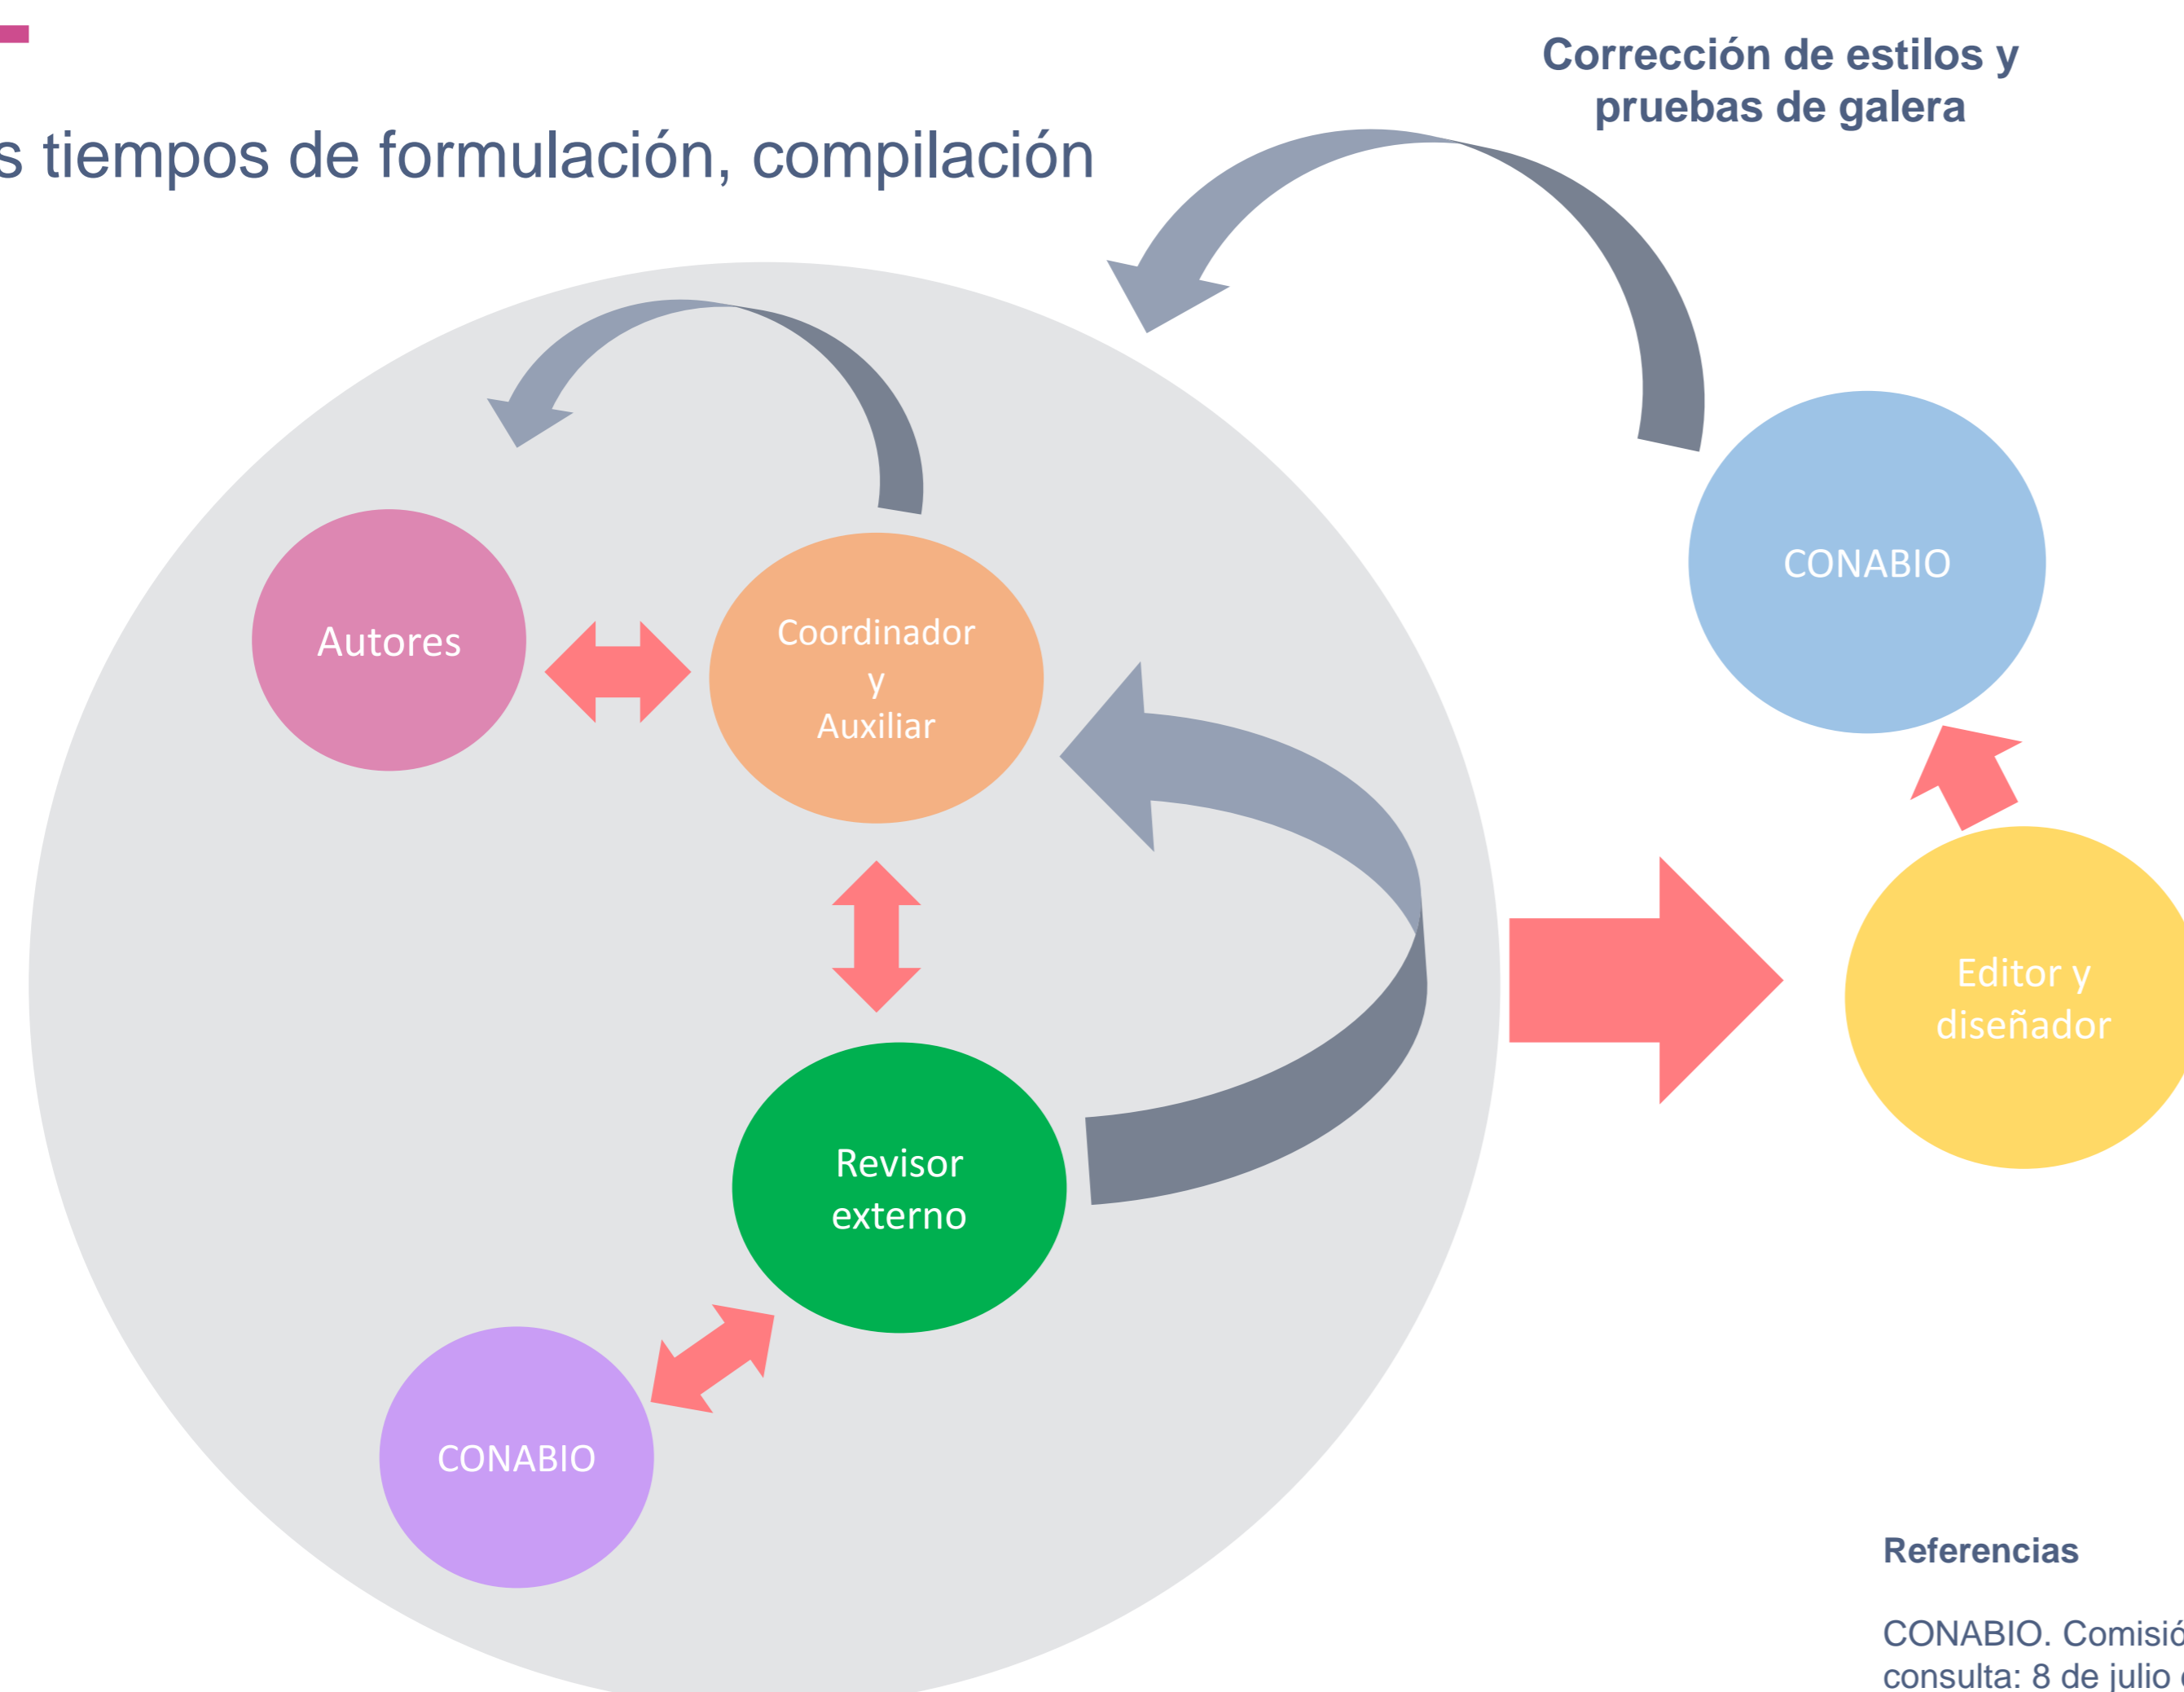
s tiempos de formulación, compilación

Corrección de estilos y pruebas de galera

Autores

Coordinador y Auxiliar

CONABIO

Revisor externo

Editor y diseñador

CONABIO

Referencias

CONABIO. Comisió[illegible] consulta: 8 de julio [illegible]